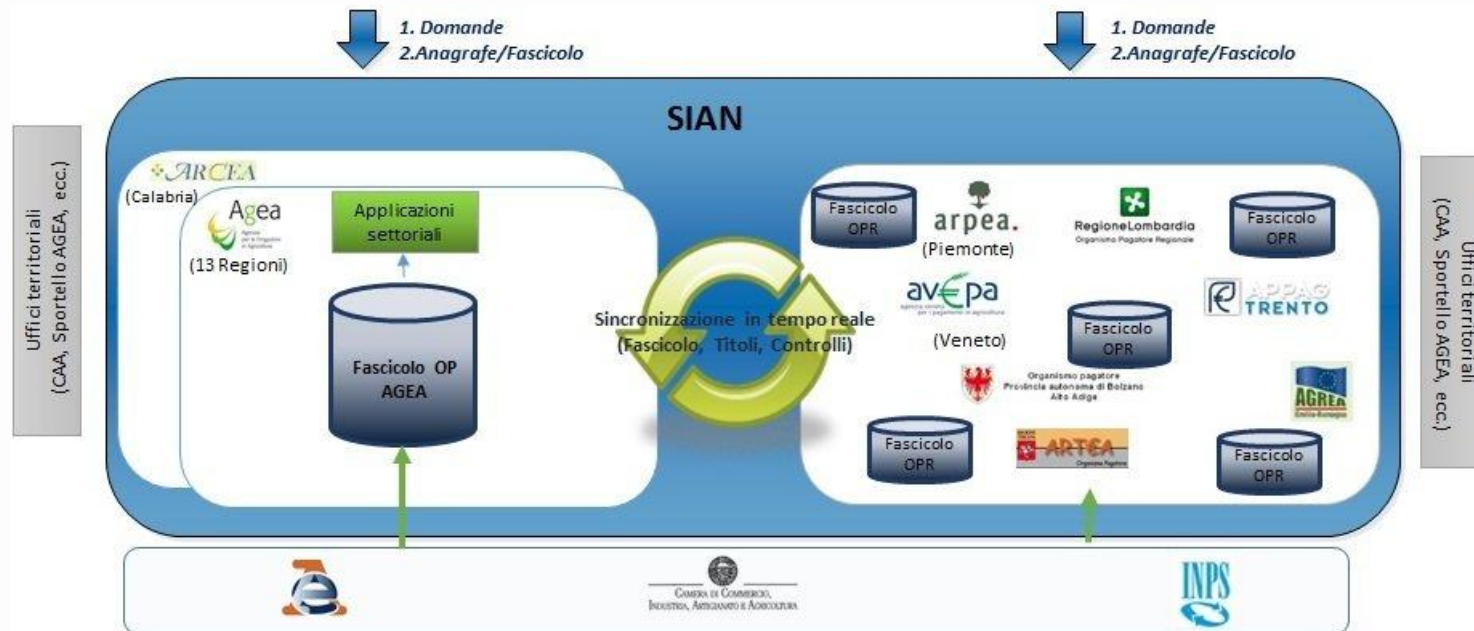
1. Domande
2.Anagrafe/Fascicolo

1. Domande
2.Anagrafe/Fascicolo

SIAN

Uffici territoriali
(CAA, Sportello AGEA, ecc.)

ARCEA
(Calabria)

Agea
Agenzia per le Erogazioni in Agricoltura
(13 Regioni)

Applicazioni settoriali

Fascicolo OP AGEA

Sincronizzazione in tempo reale
(Fascicolo, Titoli, Controlli)

Fascicolo OPR

arpea.
(Piemonte)

RegioneLombardia
Organismo Pagatore Regionale

Fascicolo OPR

avepa
agenzia veneta per i pagamenti in agricoltura
(Veneto)

Fascicolo OPR

APPAG TRENTO

Organismo pagatore
Provincia autonoma di Bolzano
Alto Adige

AGREA
Emilia-Romagna

Fascicolo OPR

ARTEA
Organismo Pagatore

Fascicolo OPR

Uffici territoriali
(CAA, Sportello AGEA, ecc.)

Camera di Commercio, Industria, Artigianato e Agricoltura

INPS